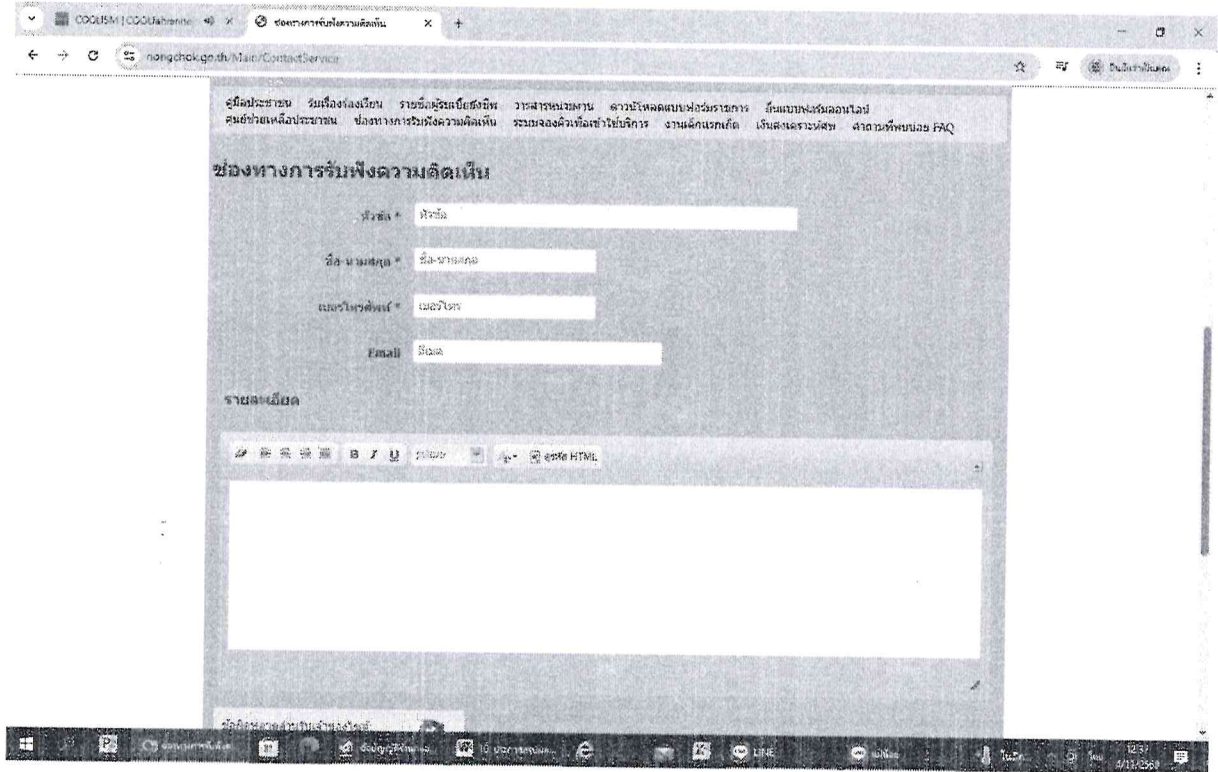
COOLISM | COOLทำงาน
ช่องทางการรับฟังความคิดเห็น
nongchok.go.th/Main/ContactService

คู่มือประชาชน รับเรื่องร้องเรียน รายชื่อผู้รับเบี้ยยังชีพ วารสารหน่วยงาน ดาวน์โหลดแบบฟอร์มราชการ ยื่นแบบฟอร์มออนไลน์
ศูนย์ช่วยเหลือประชาชน ช่องทางการรับฟังความคิดเห็น ระบบจองคิวเพื่อเข้าใช้บริการ งานเด็กแรกเกิด เงินสงเคราะห์ศพ คำถามที่พบบ่อย FAQ

ช่องทางการรับฟังความคิดเห็น

หัวข้อ * หัวข้อ

ชื่อ-นามสกุล * ชื่อ-นามสกุล

เบอร์โทรศัพท์ * เบอร์โทร

Email อีเมล

รายละเอียด

B I U ขนาด ซอร์ส HTML

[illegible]

LINE
12:37
4/11/2568